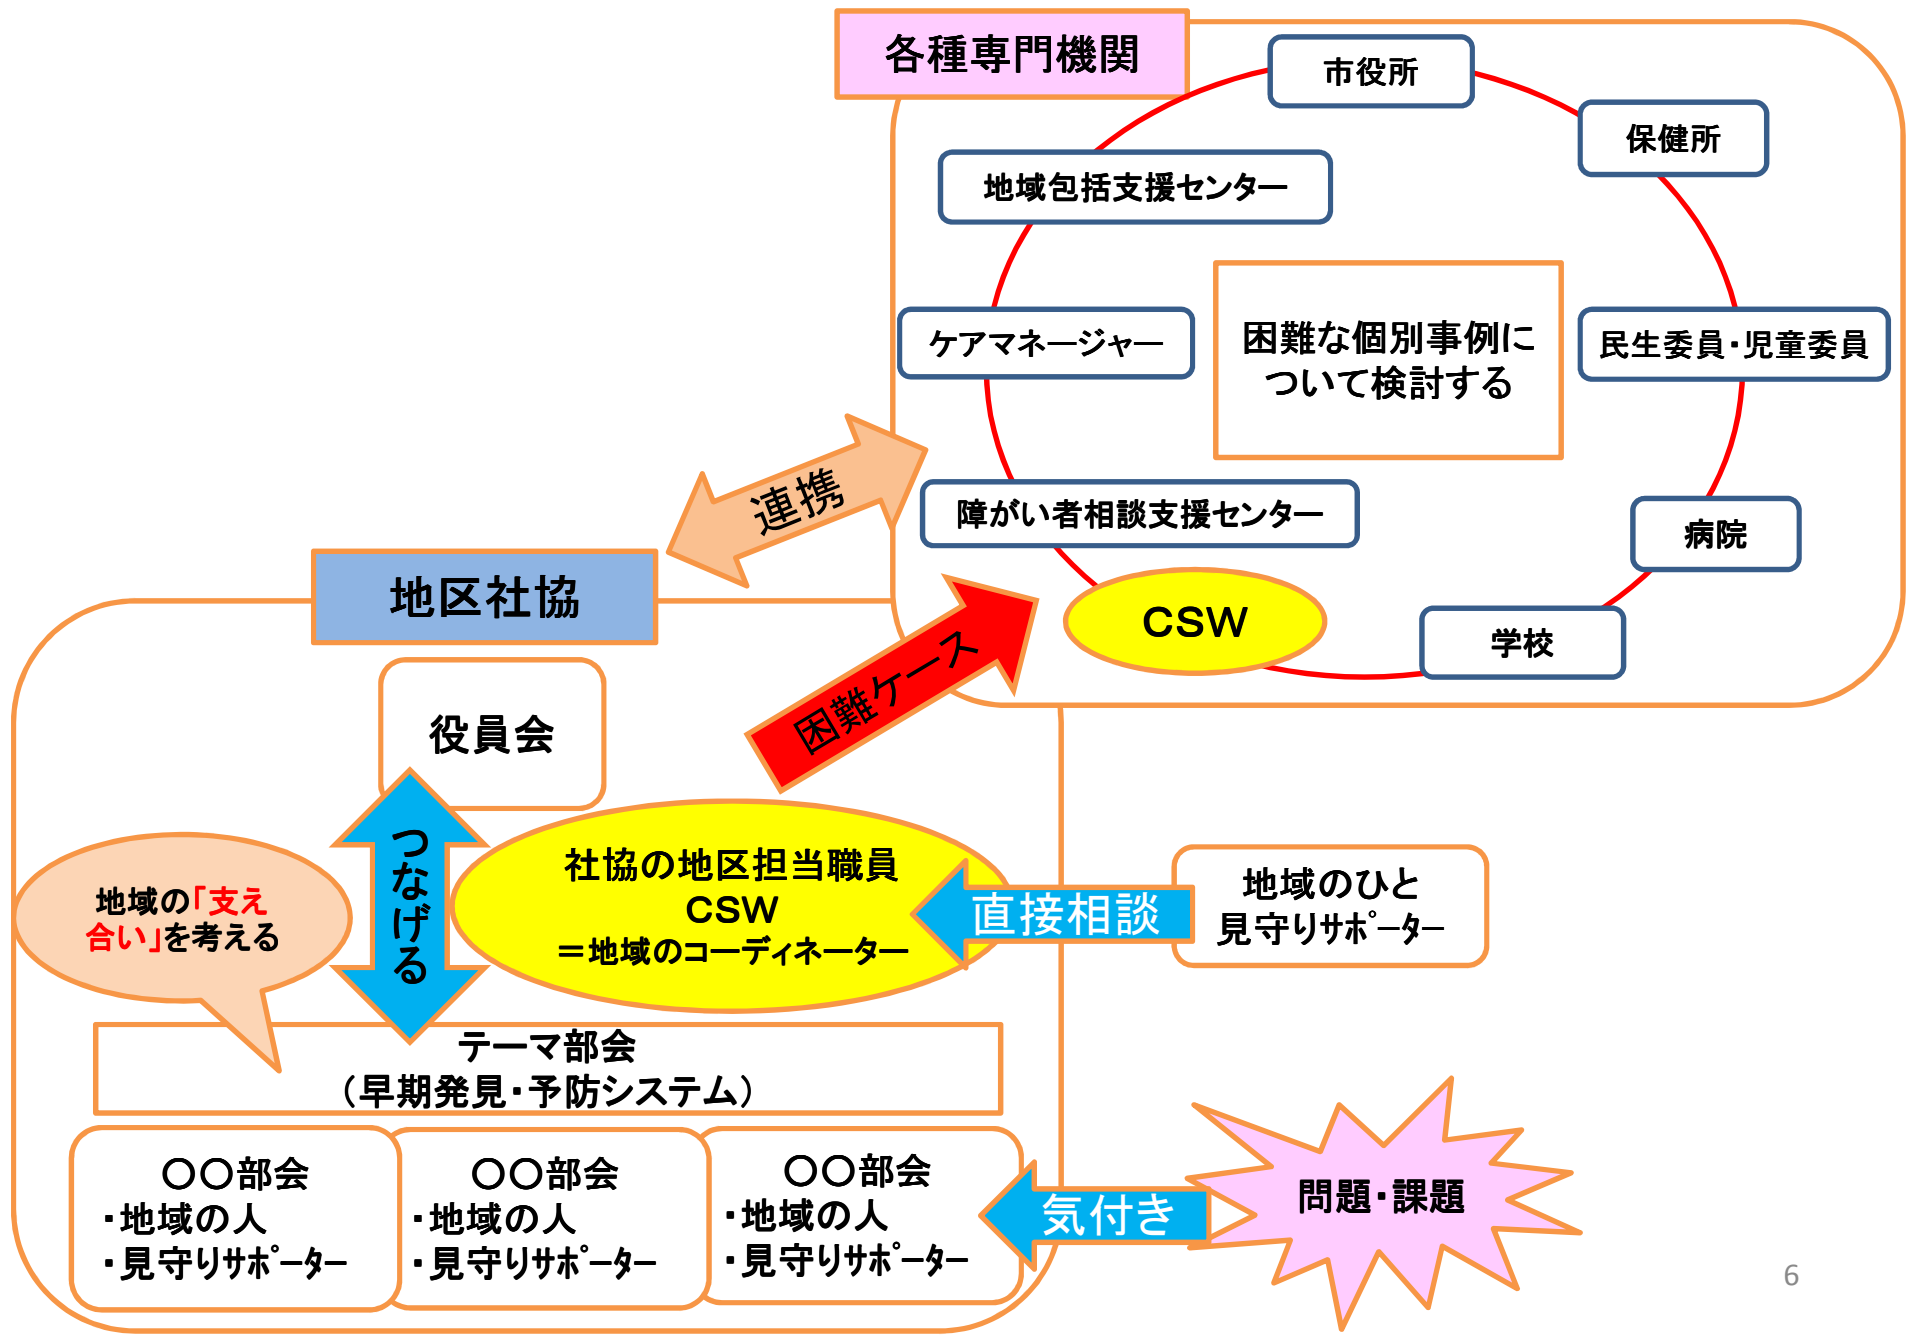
各種専門機関

市役所

保健所

地域包括支援センター

ケアマネージャー

困難な個別事例について検討する

民生委員・児童委員

障がい者相談支援センター

病院

CSW

学校

連携

地区社協

困難ケース

役員会

つなげる

社協の地区担当職員
CSW
＝地域のコーディネーター

地域の「支え合い」を考える

直接相談

地域のひと
見守りサポーター

テーマ部会
（早期発見・予防システム）

〇〇部会
・地域の人
・見守りサポーター

〇〇部会
・地域の人
・見守りサポーター

〇〇部会
・地域の人
・見守りサポーター

気付き

問題・課題

6